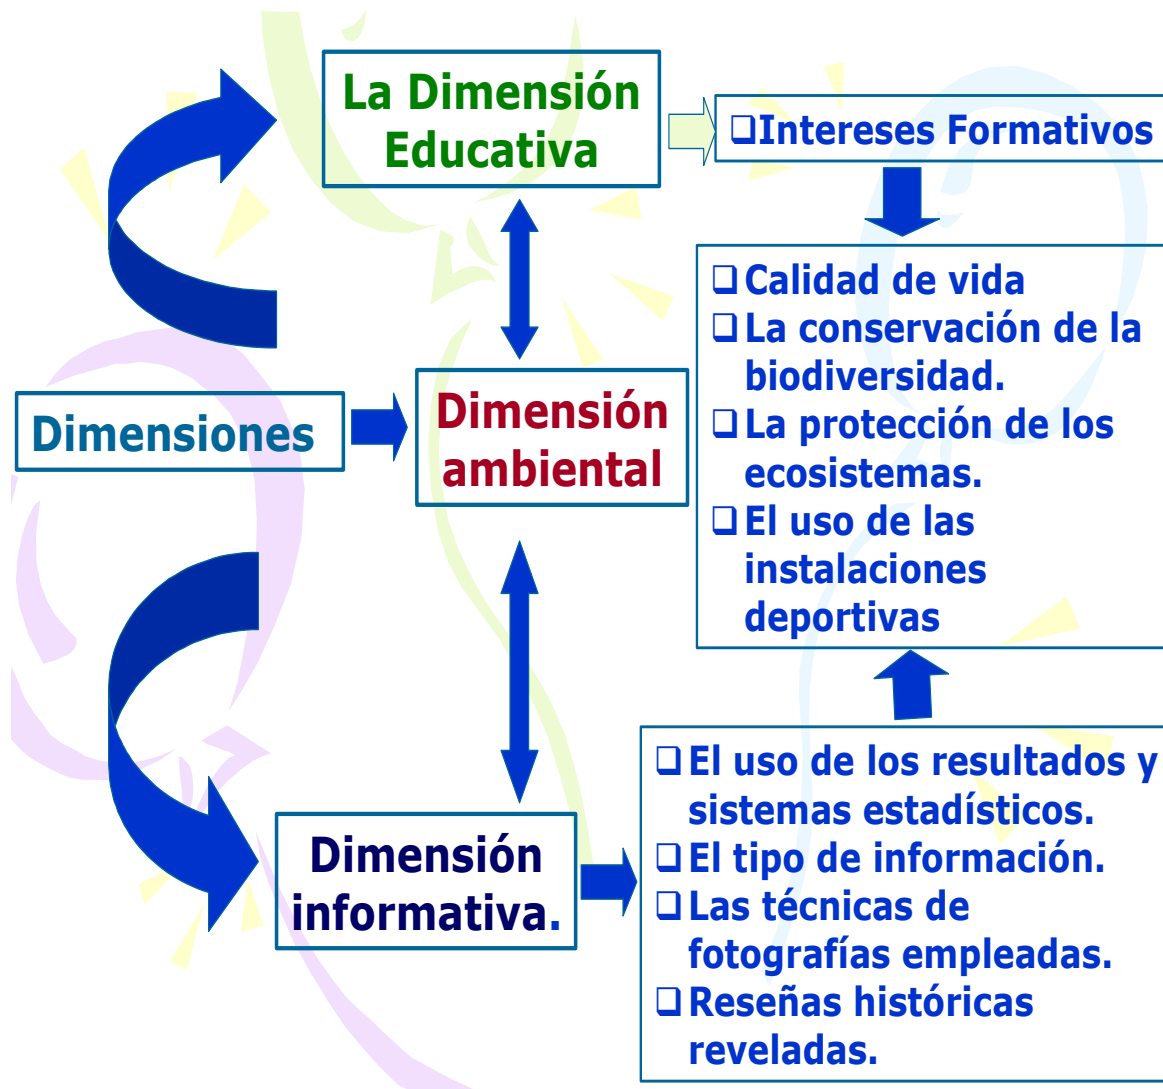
La Dimensión Educativa

❑Intereses Formativos

❑Calidad de vida
❑La conservación de la biodiversidad.
❑La protección de los ecosistemas.
❑El uso de las instalaciones deportivas

Dimensiones

Dimensión ambiental

Dimensión informativa.

❑El uso de los resultados y sistemas estadísticos.
❑El tipo de información.
❑Las técnicas de fotografías empleadas.
❑Reseñas históricas reveladas.